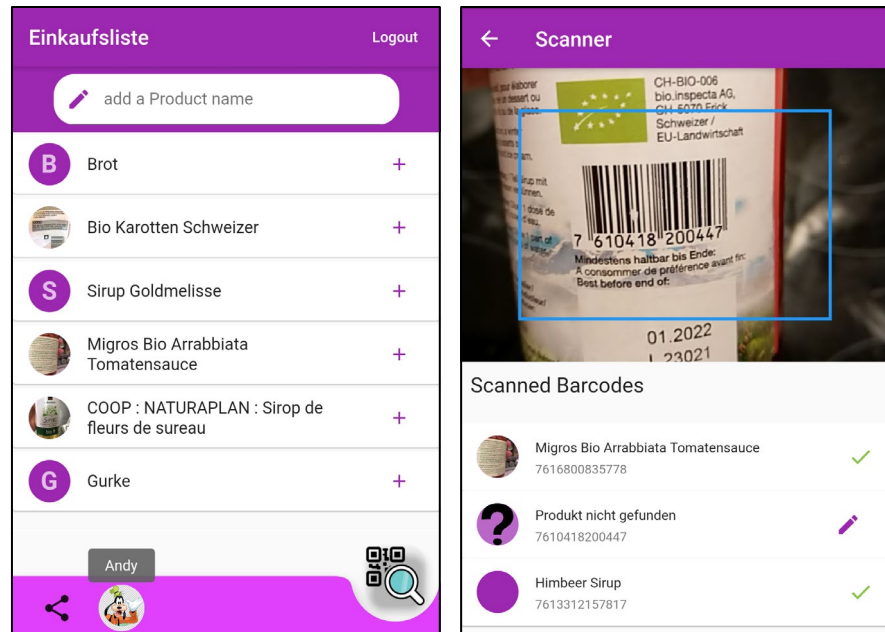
Einkaufsliste
Logout

add a Product name

B Brot +

Bio Karotten Schweizer +

S Sirup Goldmelisse +

Migros Bio Arrabbiata Tomatensauce +

COOP : NATURAPLAN : Sirop de fleurs de sureau +

G Gurke +

Andy

Scanner

CH-BIO-006
bio.inspecta AG,
CH-5070 Frick
Schweizer /
EU-Landwirtschaft

7 610418 200447
Mindestens haltbar bis Ende:
A consommer de préférence avant fin:
Best before end of:
01.2022
L 23021

Scanned Barcodes

Migros Bio Arrabbiata Tomatensauce
7616800835778

Produkt nicht gefunden
7610418200447

Himbeer Sirup
7613312157817